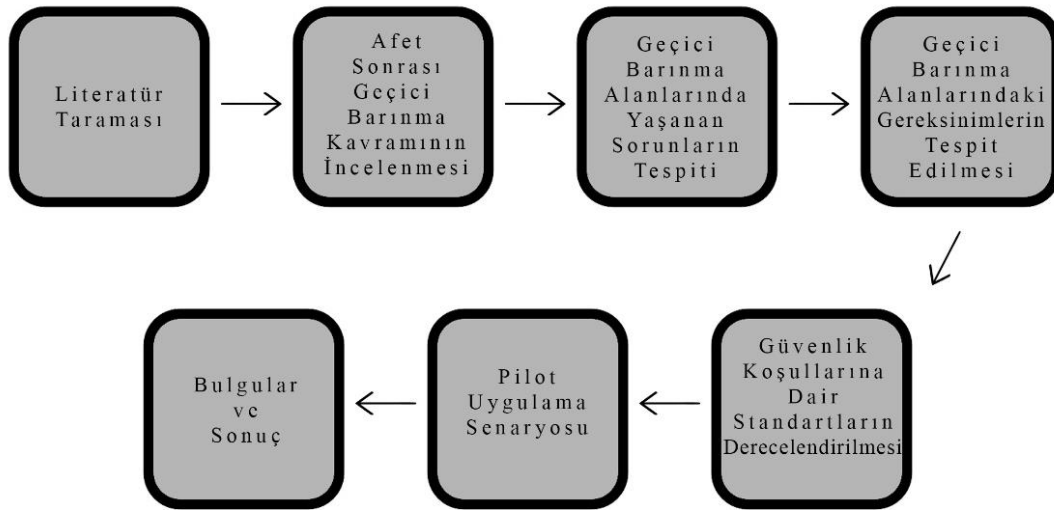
Literatür Taraması

Afet Sonrası Geçici Barınma Kavramının İncelenmesi

Geçici Barınma Alanlarında Yaşanan Sorunların Tespiti

Geçici Barınma Alanlarındaki Gereksinimlerin Tespit Edilmesi

Güvenlik Koşullarına Dair Standartların Derecelendirilmesi

Pilot Uygulama Senaryosu

Bulgular ve Sonuç